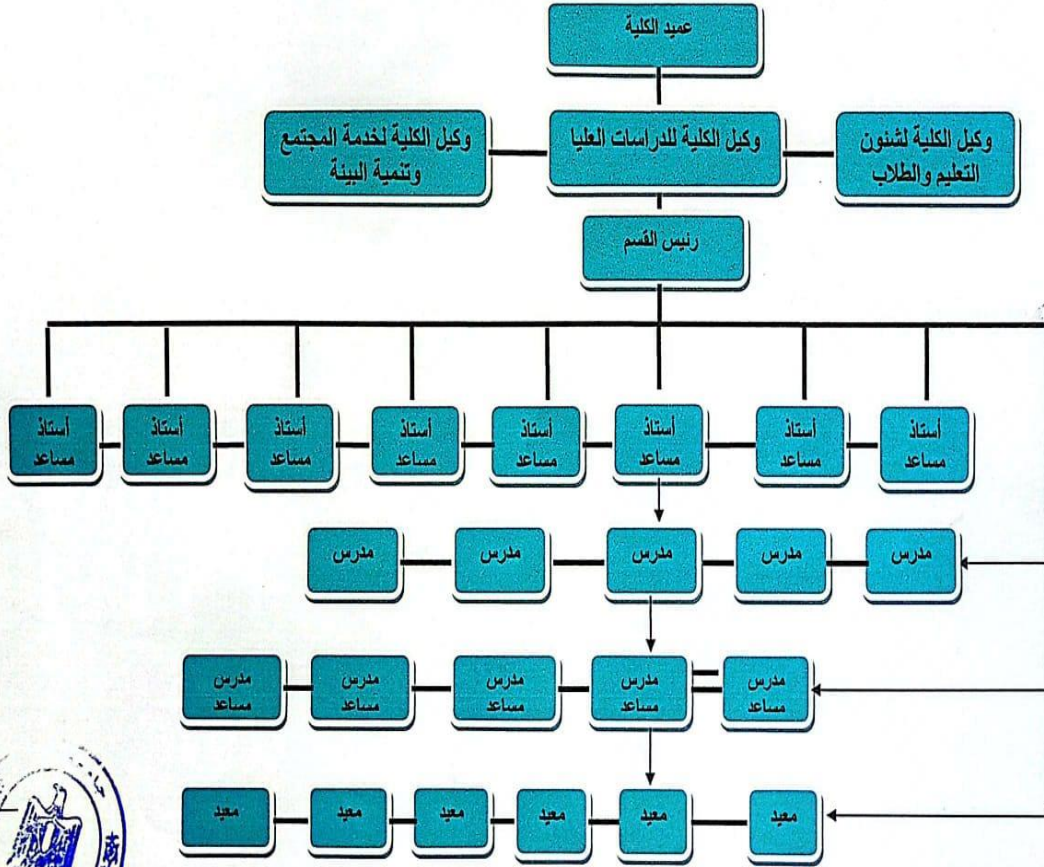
عميد الكلية

وكيل الكلية لشئون التعليم والطلاب

وكيل الكلية للدراسات العليا

وكيل الكلية لخدمة المجتمع وتنمية البيئة

رئيس القسم

أستاذ مساعد

أستاذ مساعد

أستاذ مساعد

أستاذ مساعد

أستاذ مساعد

أستاذ مساعد

أستاذ مساعد

أستاذ مساعد

مدرس

مدرس

مدرس

مدرس

مدرس

مدرس مساعد

مدرس مساعد

مدرس مساعد

مدرس مساعد

مدرس مساعد

معيد

معيد

معيد

معيد

معيد

معيد

معيد